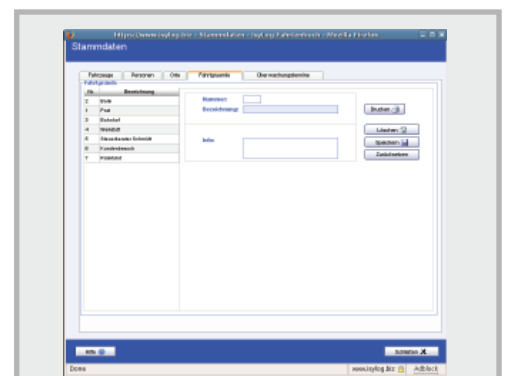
https://www.isylog.biz - Stammdaten - isyLog Fahrtenbuch - Mozilla Firefox

Stammdaten

Fahrzeuge | Personen | Orte | Fahrtgründe | Überwachungsberichte

Fahrtgründe

| Nr. | Bezeichnung |
|---|---|
| 2 | Bank |
| 1 | Post |
| 3 | Bahnhof |
| 4 | Werkstatt |
| 5 | Steuerberater Schmidt |
| 6 | Kundenbesuch |
| 7 | Flughafen |

Nummer:

Bezeichnung:

Info:

Drucken

Löschen

Speichern

Zurücksetzen

Hilfe

Schließen

Done

www.isylog.biz

Adblock